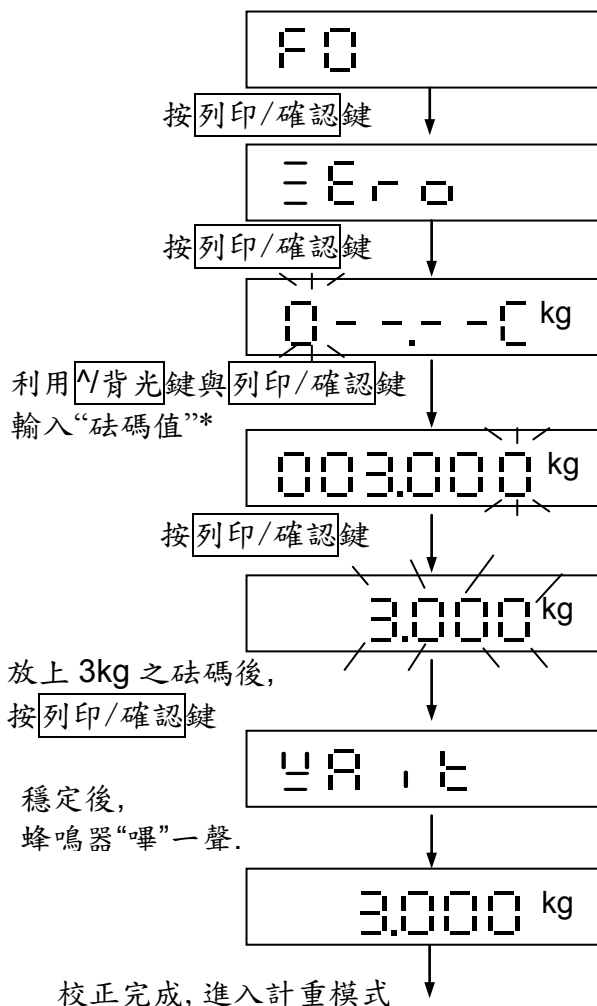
F0

按列印/確認鍵

ZEro

按列印/確認鍵

0 - -.- - C kg

利用^/背光鍵與列印/確認鍵 輸入"砝碼值"*

003.000 kg

按列印/確認鍵

3.000 kg

放上 3kg 之砝碼後, 按列印/確認鍵

WAit

穩定後, 蜂鳴器"嗶"一聲.

3.000 kg

校正完成, 進入計重模式